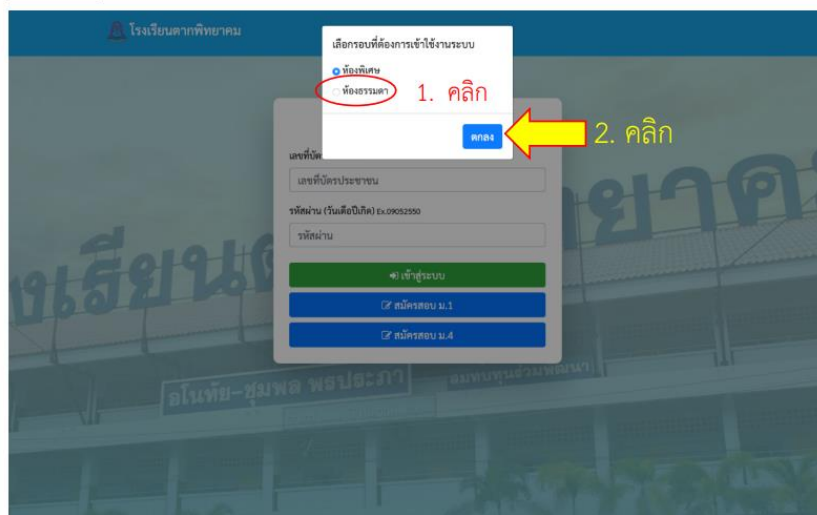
โรงเรียนตากพิทยาคม

เลือกรอบที่ต้องการเข้าใช้งานระบบ

ห้องพิเศษ

ห้องธรรมดา

1. คลิก

ตกลง

2. คลิก

เลขที่บัต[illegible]

เลขที่บัตรประชาชน

รหัสผ่าน (วันเดือนปีเกิด) Ex.09052550

รหัสผ่าน

เข้าสู่ระบบ

สมัครสอบ ม.1

สมัครสอบ ม.4

อโนทัย-ชุมพล พรประภา